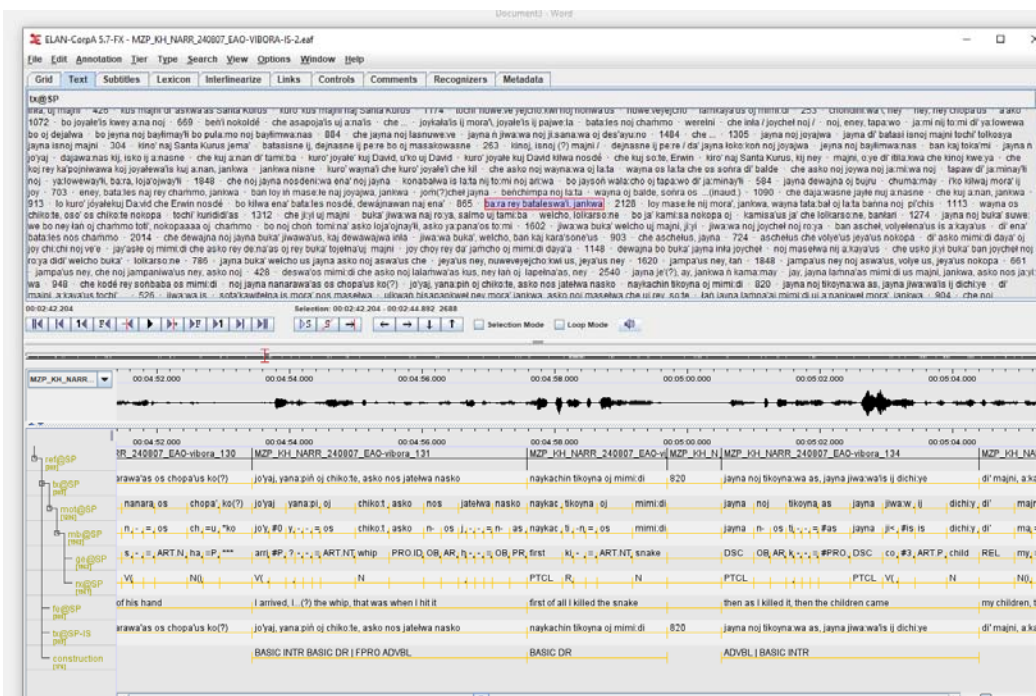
Document3 - Word

ELAN-CorpA 5.7-FX - MZP_KH_NARR_240807_EAO-VIBORA-IS-2.eaf

File Edit Annotation Tier Type Search View Options Window Help

Grid Text Subtitles Lexicon Interlinearize Links Controls Comments Recognizers Metadata

tx@SP

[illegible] 426 · kus majni oj askwa'as Santa Kurus · kuro' kus majni naj Santa Kurus · 1174 · tochi nowe:ve yejcho:kwi noj nohwa'us · nowe:veyejcho · tamkaya'us oj mimi:di · 253 · chondini wa'i, ney · ney, ney chopa'us · a'ako 1072 · bo joyale'is kwey a:na oj · 669 · beñi nokoldé · che asapoja'is uj a:na'is · che ... · joykala'is ij mora'i, joyale'is ij pajwe:la · bata:les noj chammo · werelni · che inla / joycheł noj / · noj, eney, tapa:wo · ja:mi nij to:mi di' ya:lowewa bo oj dejałwa · bo jeyna noj baytimay'li bo pula:mo noj baytimwa:nas · 884 · che jayna noj łasnuwe:ve · jayna ñ jiwa:wa noj ji:sana:wa oj des'ayu:no · 1484 · che ... · 1305 · jayna noj joyajwa · jayna di' batasi isnoj majni tochi' tolkoaya jayna isnoj majni · 304 · kino' naj Santa Kurus jema' · batasisne ij, dejnasne ij pe:re bo oj masakowasne · 263 · kinoj, isnoj (?) majni / · dejnasne ij pe:re / da' jayna loko:kon noj joyajwa · jayna noj bayiimwa:nas · ban kaj toka'mi · jayna n jo'yaj · dajawa:nas kij, isko ij a:nasne · che kuj a:nan di' tami:ba · kuro' joyale' kuj David, u'ko uj David · kuro' joyale kuj David kilwa nosdé · che kuj so:te, Erwin · kiro' naj Santa Kurus, kij ney · majni, o:ye di' itila:kwa che kinoj kwe:ya · che koj rey ka'pojniwawa koj joyalewa'is kuj a:nan, jankwa · jankwa nisne · kuro' wayna'i che kuro' joyale'i che kil · che asko noj wayna:wa oj la:ta · wayna os la:ta che os sohra di' balde · che asko noj joywa noj ja:mi:wa noj · tapaw di' ja:minay'li noj · ya:loweway'li, ba:ra, loja'ojnay'li · 1848 · che noj jayna nosdeni:wa ena' noj jayna · konabalwa is la:ta nij to:mi noj ar:wa · bo jaysoń wala:cho oj tapa:wo di' ja:minay'li · 584 · jayna dewajna oj bujru · chuma:may · ño kilwaj mora' ij joy · 703 · eney, bata:les naj rey chammo, jankwa · ban loy in mase:le naj joyajwa, jankwa · jom(?)chełjayna · benchimpa noj la:ta · wayna oj balde, sohra os ...(inaud.) · 1090 · che daja:wasne jayle nuj a:nasne · che kuj a:nan, jankwa 913 · lo kuro' jóyalekuj Da:vid che Erwin nosdé · bo kilwa ena' bata:les nosdé, dewajnawan naj ena' · 865 · ba:ra rey batalesiwa'i, jankwa · 2128 · loy mase:le nij mora', jankwa, wayna tata:bal oj la:ta banna noj pi'chis · 1113 · wayna os chiko:te, oso' os chiko:te nokopa · tochi' kundidi'as · 1312 · che ji:yl uj majni · buka' jiwa:wa naj ro:ya, salmo uj tami:ba · welcho, lolkarso:ne · bo ja' kamisa noopa oj · kamisa'us ja' che lolkarso:ne, banlari · 1274 · jayna noj buka' suwe: we bo ney łan oj chammo toti', nokopaaaa oj chammo · bo noj chon tomi:na' asko loja'ojnayli, asko ya:pana'os to:mi · 1602 · jiwa:wa buka' welcho uj majni, ji:yi · jiwa:wa noj joycheł noj ro:ya · ban aschel, volyelena'us is a:kaya'us · di' ena' bata:les nos chammo · 2014 · che dewajna noj jayna buka' jiwawa'us, kaj dewawayaw inla · jiwa:wa buka', welcho, ban kaj kara'sone'us · 903 · che aschelus, jayna · 724 · aschelus che volye'us jeya'us nokopa · di' asko mimi:di daya' oj joy chi:chi noj ve'e · jayale'is oj mimi:di che asko rey de:na'as oj rey buka' tojelna'uj majni · joy choy rey da' jamcho oj mimi:di daya'a · 1148 · dewajna bo buka' jayna inla joycheł · noj masełwa nij a:kaya'us · che usko ji:yi buka' ban joycheł noj ro:ya didi' welcho buka' · lolkarso:ne · 786 · jayna buka' welcho us jayna asko noj aswa'us che · jeya'us ney, nuweveyejcho:kwi us, jeya'us ney · 1620 · jampa'us ney, łan · 1848 · jampa'us ney noj aswa'us, volye us, jeya'us nokopa · 661 · jampa'us ney, che noj jampaniwa'us ney, asko noj · 426 · deswa'os mimi:di che asko noj lalamwa'as kus, ney łan oj lapelna'as, ney · 2540 · jayna je'(?), ay, jankwa ñ kama:may · jay, jayna łamna'as mimi:di us majni, jankwa, asko nos ja:yi wa · 948 · che kodé rey sonbaba os mimi:di · noj jayna nanarawa'as os chopa'us ko(?) · jo'yaj, yana:piñ oj chiko:te, asko nos jatełwa nasko · naykachin tikoyna oj mimi:di · 820 · jayna noj tikoyna:wa as, jayna jiwa:wa'is ij dichi:ye · di' majni, a:kaya'us tochi' · 526 · jiwa:wa is · sota'kawitelna is mora' nos masełwa · ulowah bisapankwel ney mora' jankwa, asko noj masełwa che ui rey so:te · łan jayna łamna'ai mimi:di ui a'pankwel mora' jankwa · 904 · che noi

00:02:42.204   Selection: 00:02:42.204 - 00:02:44.892 2688

Selection Mode   Loop Mode

MZP_KH_NARR...

00:04:52.000   00:04:54.000   00:04:56.000   00:05:00.000   00:05:02.000   00:05:04.000

| ref@SP | RR_240807_EAO-vibora_130 | MZP_KH_NARR_240807_EAO-vibora_131 | MZP_KH_NARR_240807_EAO-vi | MZP_KH_N | MZP_KH_NARR_240807_EAO-vibora_134 | MZP_KH_ |
|---|---|---|---|---|---|---|
| tx@SP | arawa'as os chopa'us ko(?) | jo'yaj, yana:piñ oj chiko:te, asko nos jatełwa nasko | naykachin tikoyna oj mimi:di | 820 | jayna noj tikoyna:wa as, jayna jiwa:wa'is ij dichi:ye | di' majni, a:k |
| mot@SP | nanara os chopa' ko(?) | jo'yaj yana:pi oj chiko:t asko nos jatełwa nasko | naykac tikoyna oj mimi:di | | jayna noj tikoyna as jayna jiwa:w ij dichi:y di' | majn |
| mb@SP | n- -:- =os ch- =u *ko | jo'y #0 y- -:- =os | chiko:t asko n- os ij -:- n- as | naykac ti -n =os | jayna n- os ti -:- =#as jayna ji< #is is dichi:y di' | ma |
| ge@SP | s- -:- ART.N ha =P *** | arri #P ? -:- =ART.NT whip PRO.ID OB AR n- -:- OB PR | first ki- -:- =ART.NT snake | | DSC OB AR k -:- =#PRO DSC co #3 ART.P child REL | my |
| rx@SP | V( N( | V( N | PTCL R | N | PTCL PTCL V( N | N( |
| tr@SP | of his hand | I arrived, I...(?) the whip, that was when I hit it | first of all I killed the snake | | then as I killed it, then the children came | my children, t |
| tx@SP-IS | arawa'as os chopa'us ko(?) | jo'yaj, yana:piñ oj chiko:te, asko nos jatełwa nasko | naykachin tikoyna oj mimi:di | 820 | jayna noj tikoyna:wa as, jayna jiwa:wa'is ij dichi:ye | di' majni, a:k |
| construction | | BASIC INTR BASIC DR FPRO ADVBL | BASIC DR | | ADVBL BASIC INTR | |